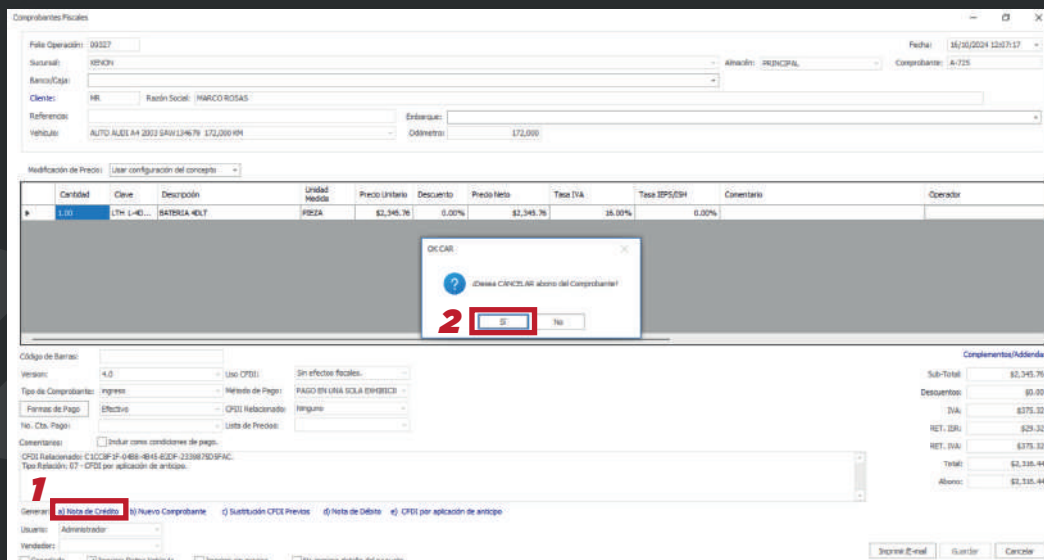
Comprobantes Fiscales

Folio Operación: 09327
Fecha: 16/10/2024 12:07:17
Sucursal: XENON
Almacén: PRINCIPAL
Comprobante: A-725
Banco/Caja:
Cliente: MR
Razón Social: MARCO ROSAS
Referencia:
Embarque:
Vehículo: AUTO AUDI A4 2003 SAW134679 172,000 KM
Odómetro: 172,000

Modificación de Precio: Usar configuración del concepto

| | Cantidad | Clave | Descripción | Unidad Medida | Precio Unitario | Descuento | Precio Neto | Tasa IVA | Tasa IEPS/ISH | Comentario | Operador |
|---|---|---|---|---|---|---|---|---|---|---|---|
| ▸ | 1.00 | LTH 1-40... | BATERIA 40LT | PIEZA | $2,345.76 | 0.00% | $2,345.76 | 16.00% | 0.00% | | |

OKCAR
¿Desea CANCELAR abono del Comprobante?
2
Sí
No

Código de Barras:
Versión: 4.0
Uso CFDI: Sin efectos fiscales.
Tipo de Comprobante: Ingreso
Método de Pago: PAGO EN UNA SOLA EXHIBICIÓN
Formas de Pago
Efectivo
CFDI Relacionado: Ninguno
No. Cta. Pago:
Lista de Precios:
Comentarios:
Incluir como condiciones de pago.
CFDI Relacionado: C1CC8F1F-04B8-4B45-B2DF-2338875D5FAC.
Tipo Relación: 07 - CFDI por aplicación de anticipo.

Complementos/Addenda
Sub-Total: $2,345.76
Descuentos: $0.00
IVA: $375.32
RET. ISR: $29.32
RET. IVA: $375.32
Total: $2,316.44
Abono: $2,316.44

1
Generar: a) Nota de Crédito b) Nuevo Comprobante c) Sustitución CFDI Previos d) Nota de Débito e) CFDI por aplicación de anticipo
Usuario: Administrador
Vendedor:
Imprimir E-mail
Guardar
Cancelar